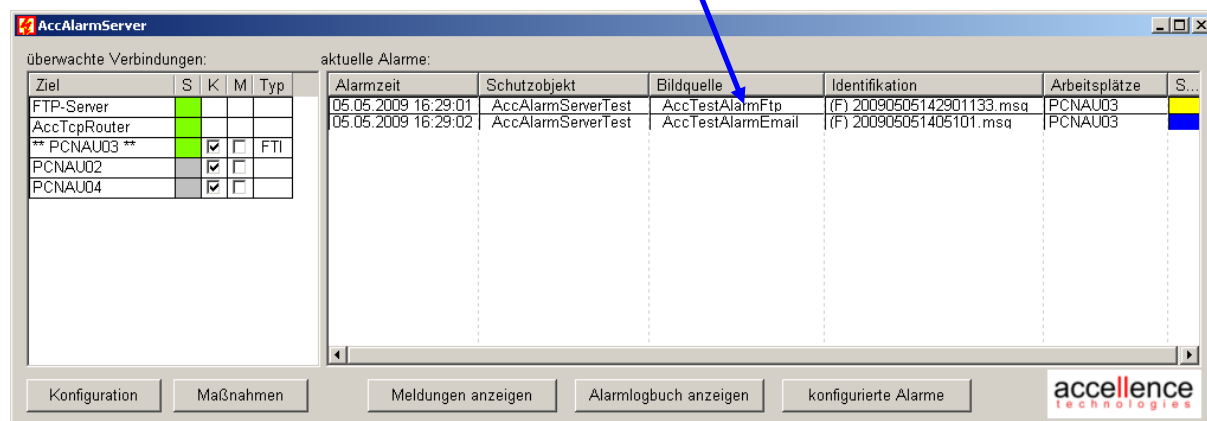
AccAlarmServer

überwachte Verbindungen:

| Ziel | S | K | M | Typ |
|---|---|---|---|---|
| FTP-Server | | | | |
| AccTcpRouter | | | | |
| ** PCNAU03 ** | | ☑ | ☐ | FTI |
| PCNAU02 | | ☑ | ☐ | |
| PCNAU04 | | ☑ | ☐ | |

aktuelle Alarme:

| Alarmzeit | Schutzobjekt | Bildquelle | Identifikation | Arbeitsplätze | S... |
|---|---|---|---|---|---|
| 05.05.2009 16:29:01 | AccAlarmServerTest | AccTestAlarmFtp | (F) 20090505142901133.msg | PCNAU03 | |
| 05.05.2009 16:29:02 | AccAlarmServerTest | AccTestAlarmEmail | (F) 200905051405101.msg | PCNAU03 | |

Konfiguration Maßnahmen Meldungen anzeigen Alarmlogbuch anzeigen konfigurierte Alarme

accellence technologies